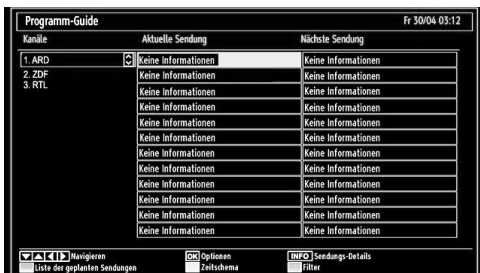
Programm-Guide

Fr 30/04 03:12

| Kanäle | Aktuelle Sendung | Nächste Sendung |
|---|---|---|
| 1. ARD | Keine Informationen | Keine Informationen |
| 2. ZDF | Keine Informationen | Keine Informationen |
| 3. RTL | Keine Informationen | Keine Informationen |
| | Keine Informationen | Keine Informationen |
| | Keine Informationen | Keine Informationen |
| | Keine Informationen | Keine Informationen |
| | Keine Informationen | Keine Informationen |
| | Keine Informationen | Keine Informationen |
| | Keine Informationen | Keine Informationen |
| | Keine Informationen | Keine Informationen |
| | Keine Informationen | Keine Informationen |
| | Keine Informationen | Keine Informationen |
| | Keine Informationen | Keine Informationen |
| | Keine Informationen | Keine Informationen |

Navigieren
Liste der geplanten Sendungen
OK Optionen
Zeitschema
INFO Sendungs-Details
Filter